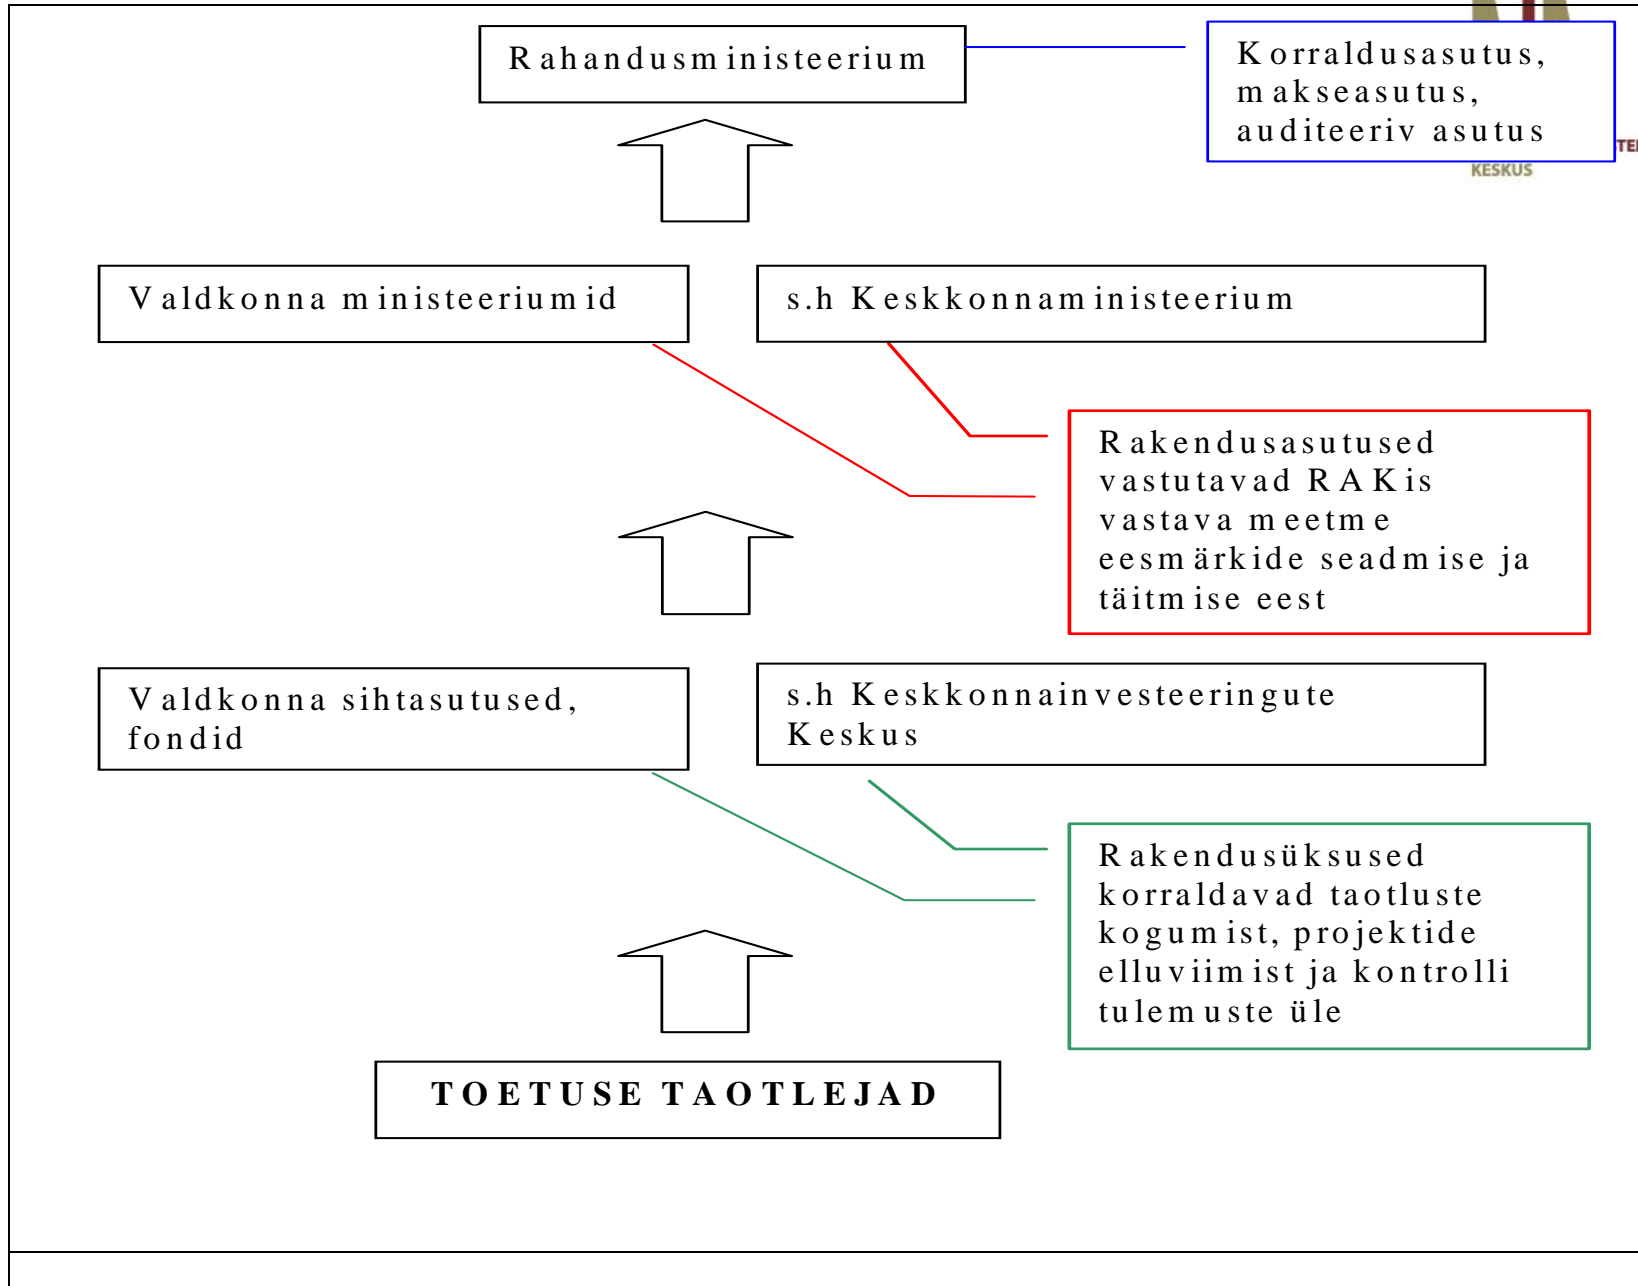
Rahandusministeerium

Korraldusasutus, makseasutus, auditeeriv asutus

TE
KESKUS

Valdkonna ministeeriumid

s.h Keskkonnaministeerium

Rakendusasutused vastutavad RAKis vastava meetme eesmärkide seadmise ja täitmise eest

Valdkonna sihtasutused, fondid

s.h Keskkonnainvesteeringute Keskus

Rakendusüksused korraldavad taotluste kogumist, projektide elluviimist ja kontrolli tulemuste üle

TOETUSE TAOTLEJAD